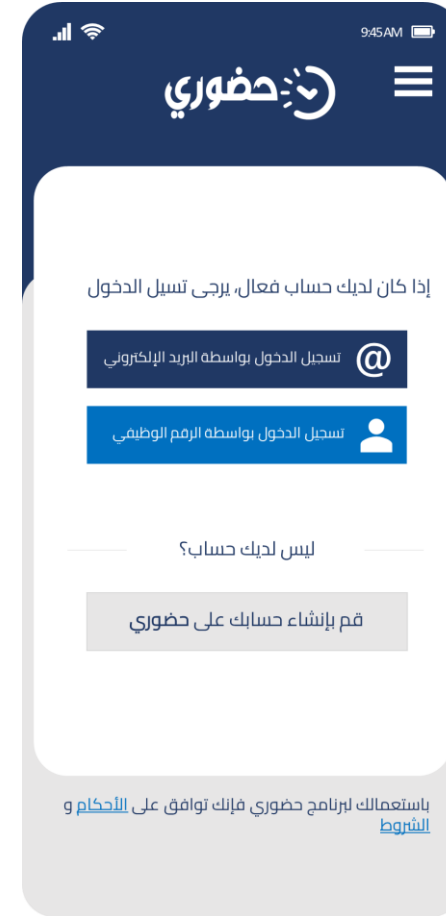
9:45AM

حضوري

إذا كان لديك حساب فعال، يرجى تسيل الدخول

تسجيل الدخول بواسطة البريد الإلكتروني

تسجيل الدخول بواسطة الرقم الوظيفي

ليس لديك حساب؟

قم بإنشاء حسابك على حضوري

باستعمالك لبرنامج حضوري فإنك توافق على الأحكام و الشروط